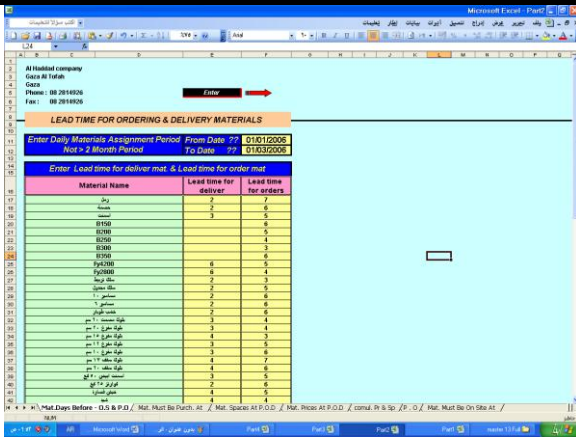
Microsoft Excel - Part2

ملف تحرير عرض إدراج تنسيق أدوات بيانات إطار تعليمات

اكتب سؤالاً للتعليمات

Arial

L24

Al Haddad company
Gaza Al Tofah
Gaza
Phone : 08 2814926
Fax : 08 2814926

Enter

LEAD TIME FOR ORDERING & DELIVERY MATERIALS

Enter Daily Materials Assignment Period From Date ?? 01/01/2006
Not > 2 Month Period To Date ?? 01/03/2006

Enter Lead time for deliver mat. & Lead time for order mat

| Material Name | Lead time for deliver | Lead time for orders |
|---|---|---|
| رمل | 2 | 7 |
| حصمة | 2 | 6 |
| اسمنت | 3 | 5 |
| B150 | | 6 |
| B200 | | 5 |
| B250 | | 4 |
| B300 | | 3 |
| B350 | | 6 |
| Fy4200 | 6 | 5 |
| Fy2800 | 6 | 4 |
| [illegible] | 2 | 3 |
| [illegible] | 2 | 5 |
| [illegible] | 2 | 6 |
| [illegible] | 2 | 6 |
| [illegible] | 2 | 4 |
| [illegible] | 3 | 4 |
| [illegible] | 3 | 4 |
| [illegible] | 3 | 5 |
| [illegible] | 3 | 5 |
| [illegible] | 3 | 6 |
| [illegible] | 4 | 7 |
| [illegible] | 4 | 6 |
| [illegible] | 3 | 5 |
| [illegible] | 2 | 5 |
| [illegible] | 4 | 5 |
| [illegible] | 4 | 6 |

Mat.Days Before - O.S & P.O / Mat. Must Be Purch. At / Mat. Spaces At P.O.D / Mat. Prices At P.O.D / comul. Pr & Sp / P . O / Mat. Must Be On Site At /

Microsoft Word | بدون عنوان - الرسم | Part | Part3 | Part2 | Part1 | master 13 Full